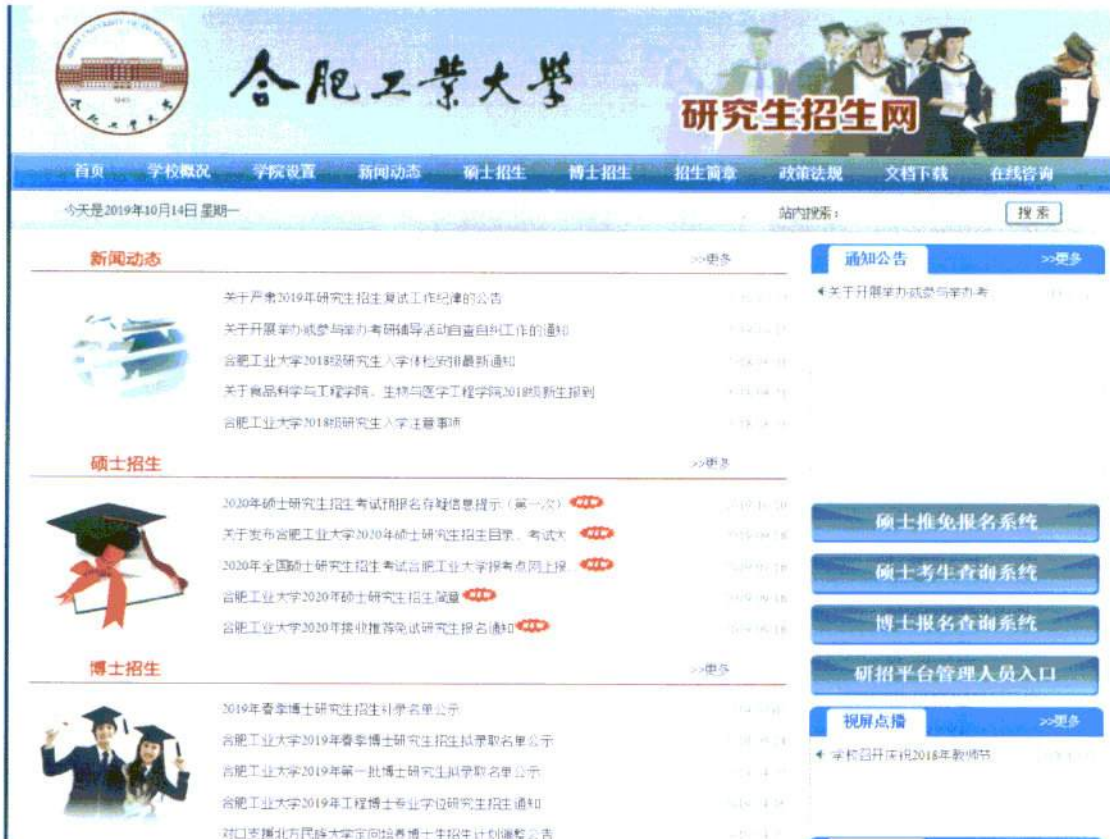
合肥工業大學

研究生招生网

首页 学校概况 学院设置 新闻动态 硕士招生 博士招生 招生简章 政策法规 文档下载 在线咨询

今天是2019年10月14日 星期一

站内搜索： 搜索

新闻动态 >>更多

关于严肃2019年研究生招生复试工作纪律的公告

关于开展举办或参与举办考研辅导活动自查自纠工作的通知

合肥工业大学2018级研究生入学体检安排最新通知

关于食品科学与工程学院、生物与医学工程学院2018级新生报到

合肥工业大学2018级研究生入学注意事项

硕士招生 >>更多

2020年硕士研究生招生考试预报名存疑信息提示（第一次） NEW

关于发布合肥工业大学2020年硕士研究生招生目录、考试大 NEW

2020年全国硕士研究生招生考试合肥工业大学报考点网上报 NEW

合肥工业大学2020年硕士研究生招生简章 NEW

合肥工业大学2020年接收推荐免试研究生报名通知 NEW

博士招生 >>更多

2019年春季博士研究生招生补录名单公示

合肥工业大学2019年春季博士研究生招生拟录取名单公示

合肥工业大学2019年第一批博士研究生拟录取名单公示

合肥工业大学2019年工程博士专业学位研究生招生通知

对口支援北方民族大学定向培养博士生招生计划调整公告

通知公告 >>更多

关于开展举办或参与举办考

硕士推免报名系统

硕士考生查询系统

博士报名查询系统

研招平台管理人员入口

视屏点播 >>更多

学校召开庆祝2018年教师节